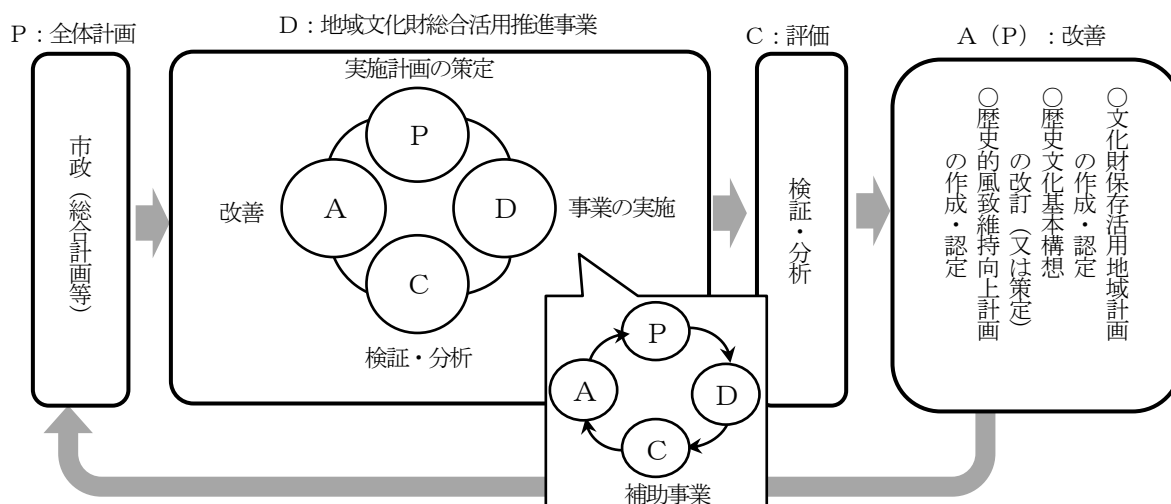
P：全体計画

市政（総合計画等）

D：地域文化財総合活用推進事業

実施計画の策定

P

改善

A

D

事業の実施

C

検証・分析

P

A

D

C

補助事業

C：評価

検証・分析

A（P）：改善

○文化財保存活用地域計画の作成・認定

○歴史文化基本構想の改訂（又は策定）

○歴史的風致維持向上計画の作成・認定